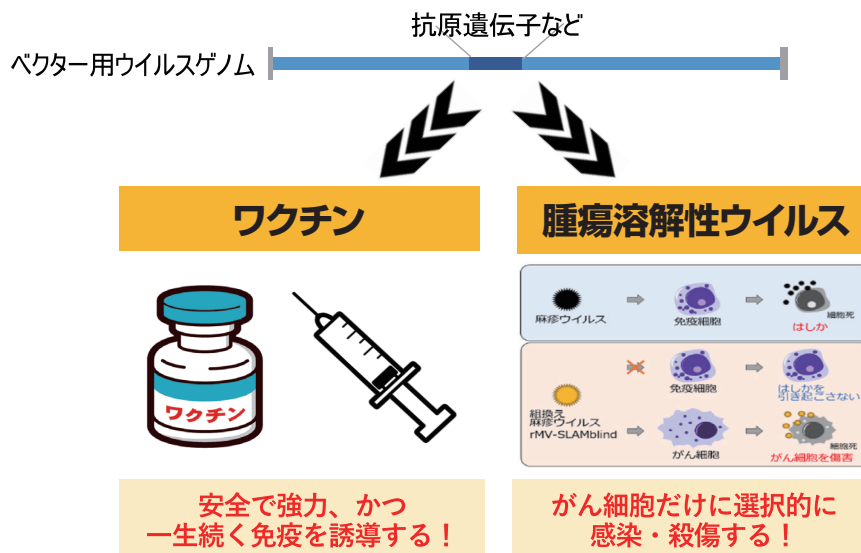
抗原遺伝子など

ベクター用ウイルスゲノム

ワクチン

腫瘍溶解性ウイルス

ワクチン

麻疹ウイルス

免疫細胞

細胞死

はしか

免疫細胞

はしかを引き起こさない

組換え麻疹ウイルス rMV-SLAMblind

がん細胞

細胞死

がん細胞を傷害

安全で強力、かつ一生続く免疫を誘導する！

がん細胞だけに選択的に感染・殺傷する！